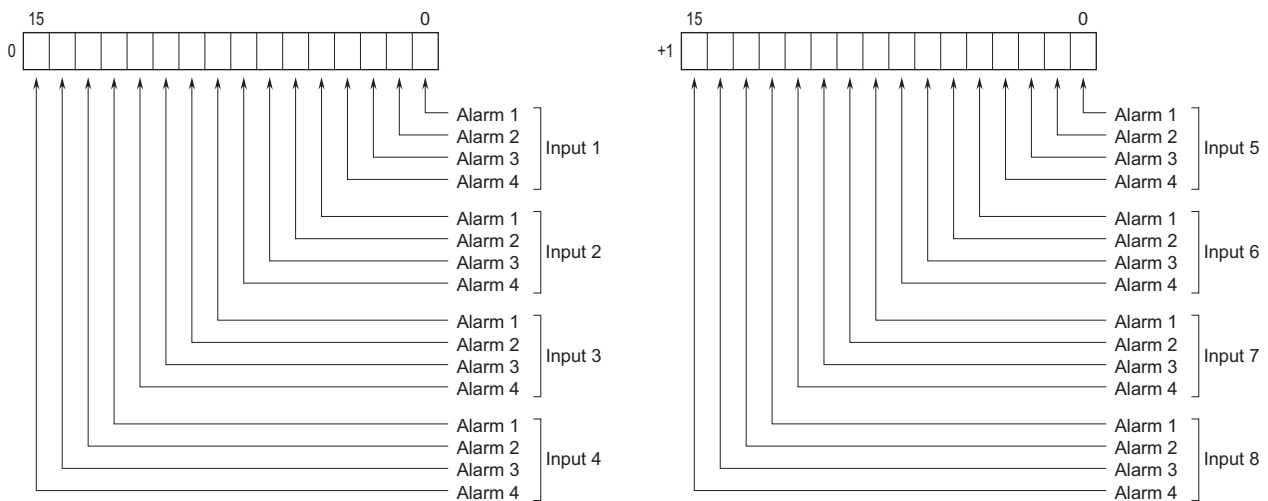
15 0

0

Alarm 1
Alarm 2
Alarm 3
Alarm 4
Input 1

Alarm 1
Alarm 2
Alarm 3
Alarm 4
Input 2

Alarm 1
Alarm 2
Alarm 3
Alarm 4
Input 3

Alarm 1
Alarm 2
Alarm 3
Alarm 4
Input 4

15 0

+1

Alarm 1
Alarm 2
Alarm 3
Alarm 4
Input 5

Alarm 1
Alarm 2
Alarm 3
Alarm 4
Input 6

Alarm 1
Alarm 2
Alarm 3
Alarm 4
Input 7

Alarm 1
Alarm 2
Alarm 3
Alarm 4
Input 8